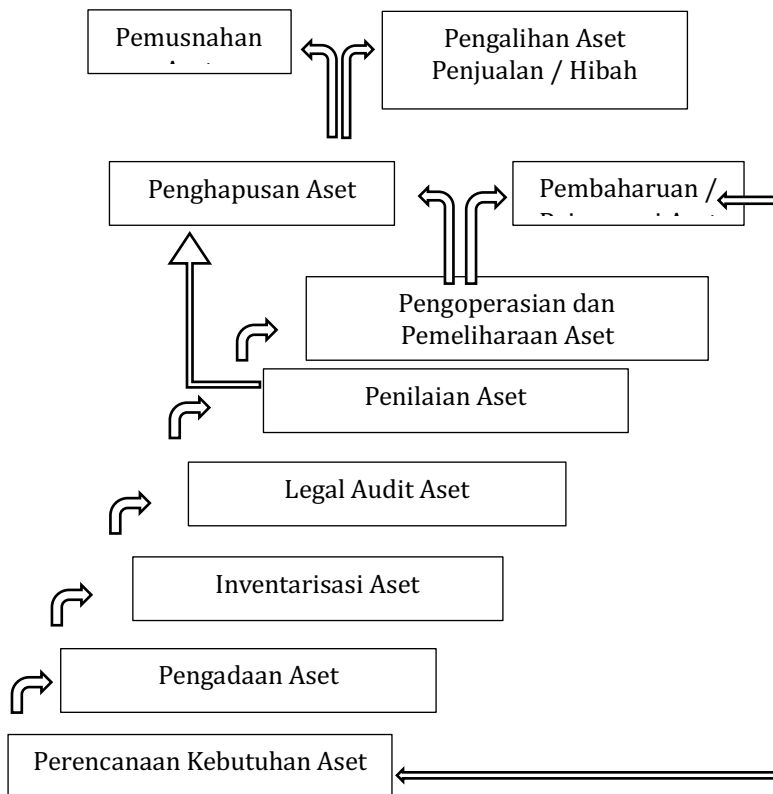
Pemusnahan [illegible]

Pengalihan Aset Penjualan / Hibah

Penghapusan Aset

Pembaharuan / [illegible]

Pengoperasian dan Pemeliharaan Aset

Penilaian Aset

Legal Audit Aset

Inventarisasi Aset

Pengadaan Aset

Perencanaan Kebutuhan Aset